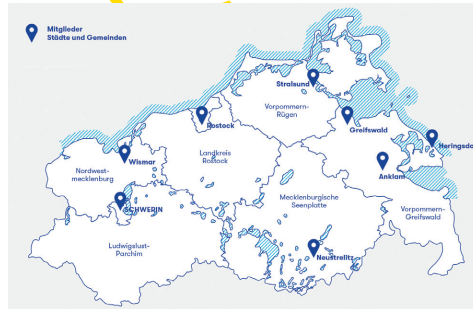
Mitglieder
Städte und Gemeinden

Stralsund
Vorpommern-Rügen
Rostock
Greifswald
Heringsdo
Landkreis Rostock
Wismar
Anklam
Nordwestmecklenburg
SCHWERIN
Mecklenburgische Seenplatte
Vorpommern-Greifswald
Ludwigslust-Parchim
Neustrelitz